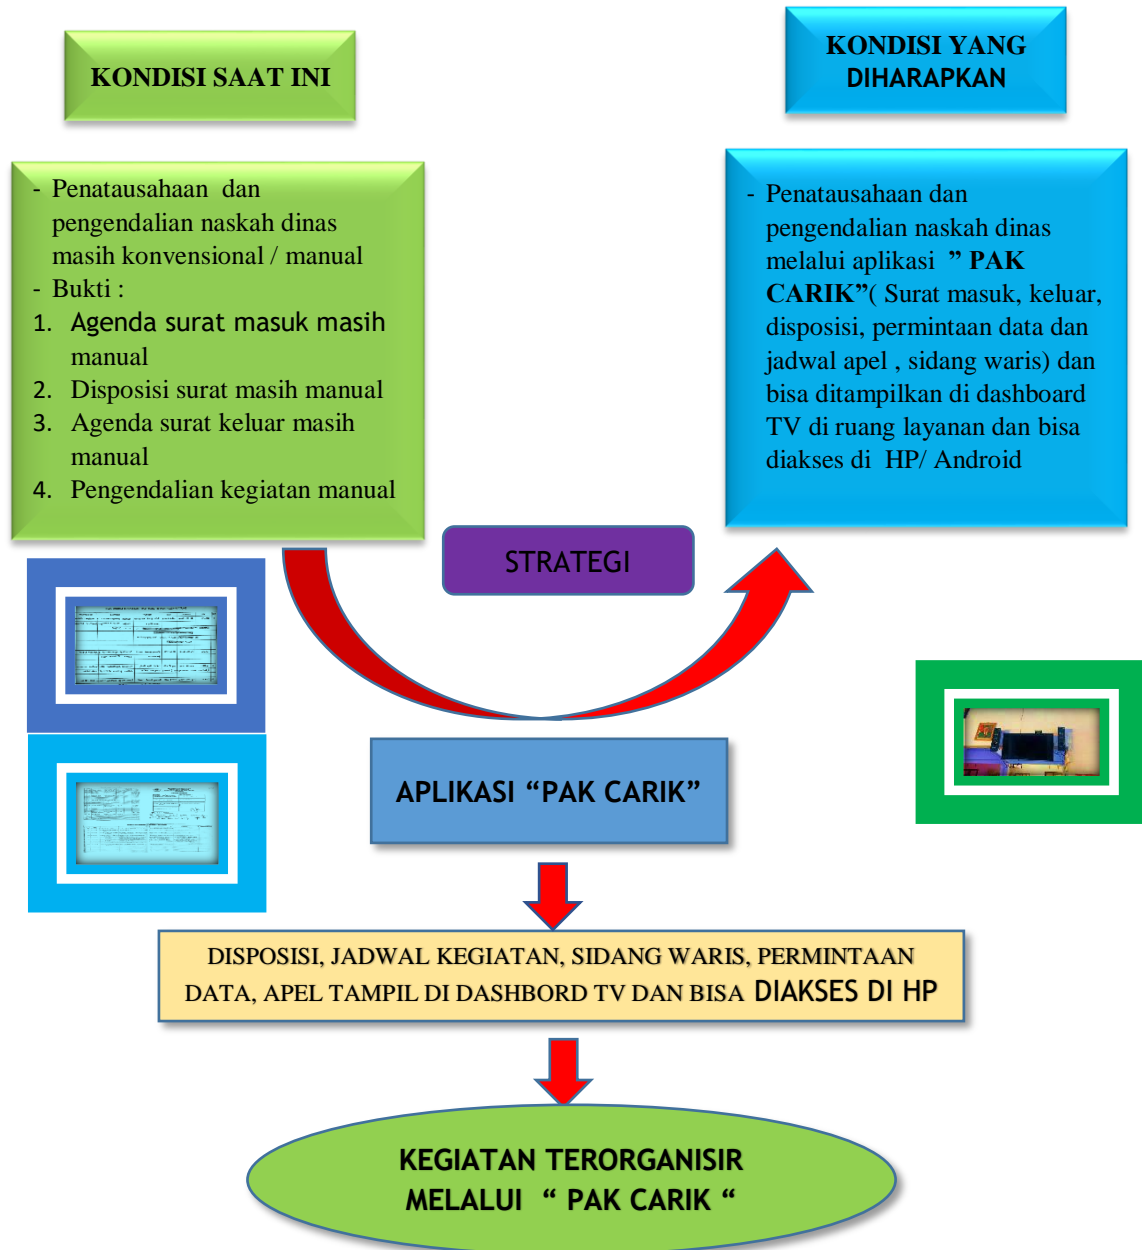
KONDISI SAAT INI

KONDISI YANG DIHARAPKAN

- Penatausahaan dan pengendalian naskah dinas masih konvensional / manual
- Bukti :
1. Agenda surat masuk masih manual
2. Disposisi surat masih manual
3. Agenda surat keluar masih manual
4. Pengendalian kegiatan manual

- Penatausahaan dan pengendalian naskah dinas melalui aplikasi **" PAK CARIK"**( Surat masuk, keluar, disposisi, permintaan data dan jadwal apel , sidang waris) dan bisa ditampilkan di dashboard TV di ruang layanan dan bisa diakses di HP/ Android

STRATEGI

APLIKASI "PAK CARIK"

DISPOSISI, JADWAL KEGIATAN, SIDANG WARIS, PERMINTAAN DATA, APEL TAMPIL DI DASHBORD TV DAN BISA DIAKSES DI HP

KEGIATAN TERORGANISIR MELALUI " PAK CARIK "